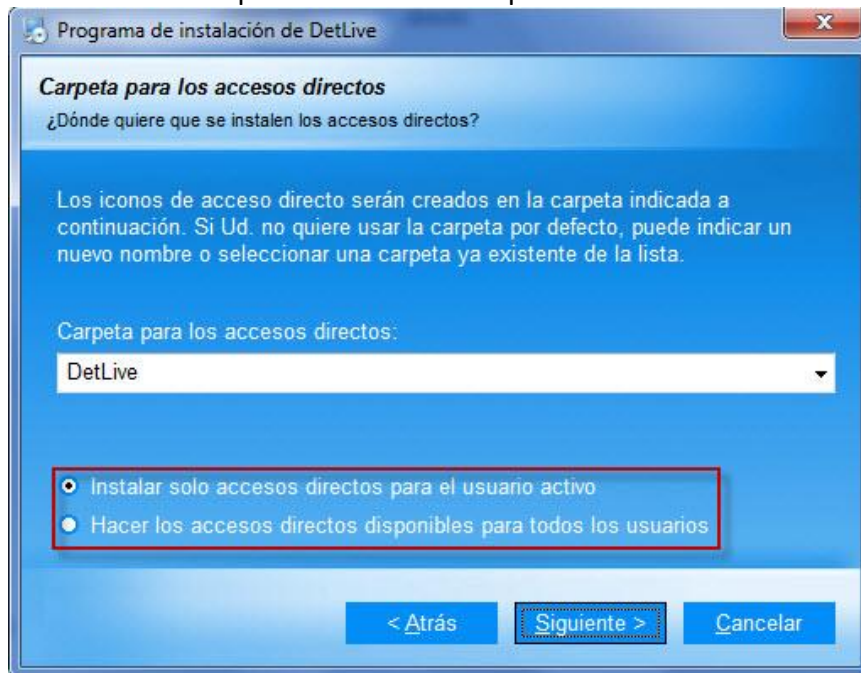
Programa de instalación de DetLive

Carpeta para los accesos directos

¿Dónde quiere que se instalen los accesos directos?

Los iconos de acceso directo serán creados en la carpeta indicada a continuación. Si Ud. no quiere usar la carpeta por defecto, puede indicar un nuevo nombre o seleccionar una carpeta ya existente de la lista.

Carpeta para los accesos directos:

DetLive

Instalar solo accesos directos para el usuario activo

Hacer los accesos directos disponibles para todos los usuarios

< Atrás

Siguiente >

Cancelar